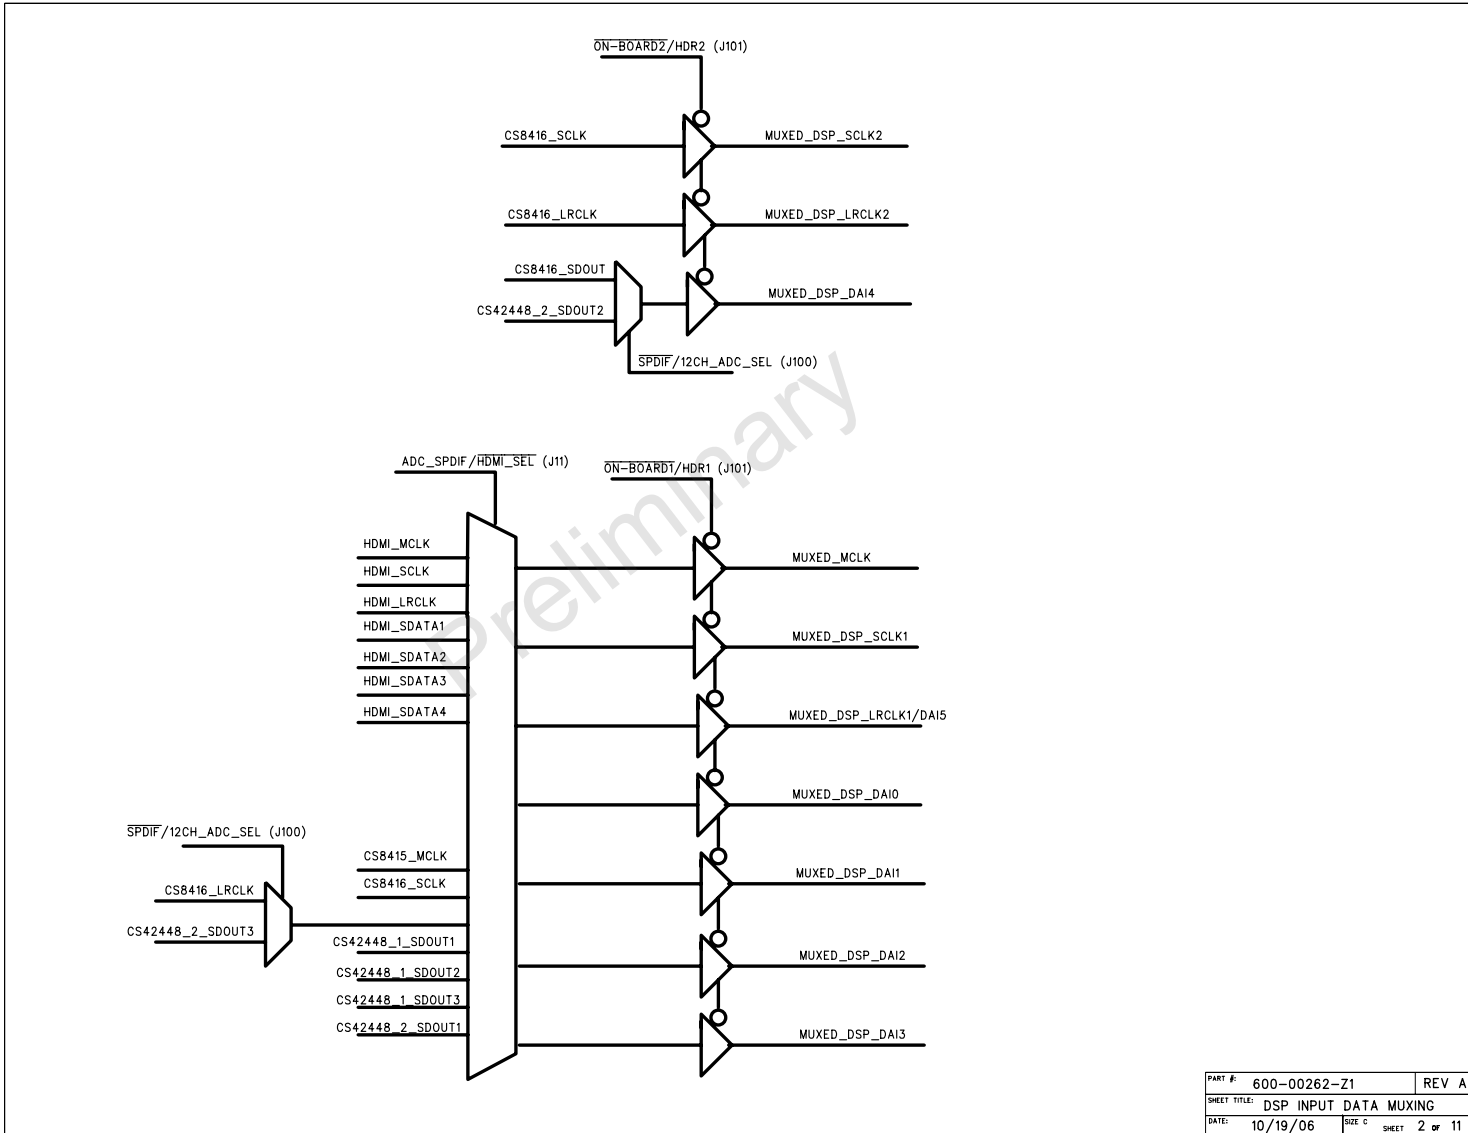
$\overline{\text{ON-BOARD2}}$/HDR2 (J101)

CS8416_SCLK

MUXED_DSP_SCLK2

CS8416_LRCLK

MUXED_DSP_LRCLK2

CS8416_SDOUT

CS42448_2_SDOUT2

MUXED_DSP_DAI4

$\overline{\text{SPDIF}}$/12CH_ADC_SEL (J100)

Preliminary

ADC_SPDIF/$\overline{\text{HDMI\_SEL}}$ (J11)

$\overline{\text{ON-BOARD1}}$/HDR1 (J101)

HDMI_MCLK

HDMI_SCLK

HDMI_LRCLK

HDMI_SDATA1

HDMI_SDATA2

HDMI_SDATA3

HDMI_SDATA4

MUXED_MCLK

MUXED_DSP_SCLK1

MUXED_DSP_LRCLK1/DAI5

MUXED_DSP_DAI0

$\overline{\text{SPDIF}}$/12CH_ADC_SEL (J100)

CS8415_MCLK

CS8416_SCLK

CS8416_LRCLK

CS42448_2_SDOUT3

MUXED_DSP_DAI1

CS42448_1_SDOUT1

CS42448_1_SDOUT2

CS42448_1_SDOUT3

CS42448_2_SDOUT1

MUXED_DSP_DAI2

MUXED_DSP_DAI3

| PART #: 600-00262-Z1 | REV A |
|---|---|
| SHEET TITLE: DSP INPUT DATA MUXING | |
| DATE: 10/19/06 | SIZE C SHEET 2 OF 11 |